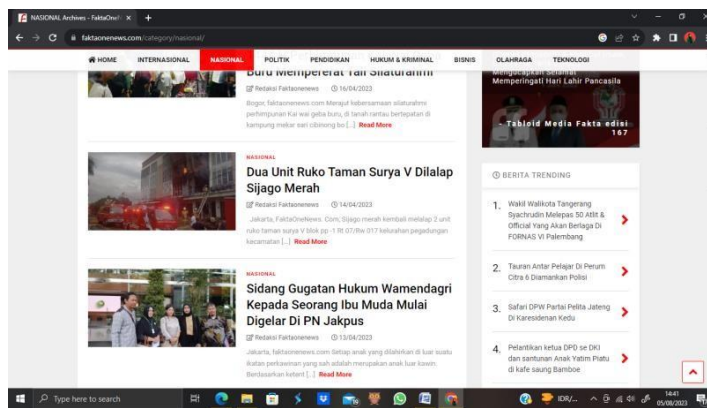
NASIONAL Archives - FaktaOne/

faktaonenews.com/category/nasional/

HOME INTERNASIONAL NASIONAL POLITIK PENDIDIKAN HUKUM & KRIMINAL BISNIS OLAHRAGA TEKNOLOGI

Buru Memperelat Tali Silaturahmi

Redaksi Faktaonews 16/04/2023

Bogor, faktaonenews.com Merajut kebersamaan silaturahmi perhimpunan Kai wai geba buru, di tanah rantau bertepatan di kampung mekar sari cibinong bo [...] Read More

Mengucapkan Selamat Memperingati Hari Lahir Pancasila

Tabloid Media Fakta edisi 167

NASIONAL

Dua Unit Ruko Taman Surya V Dilalap Sijago Merah

Redaksi Faktaonews 14/04/2023

Jakarta, FaktaOneNews. Com, Sijago merah kembali melalap 2 unit ruko taman surya V blok pp -1 Rt 07/Rw 017 kelurahan pegadungan kecamatan [...] Read More

BERITA TRENDING

1. Wakil Walikota Tangerang Syachrudin Melepas 50 Atlit & Official Yang Akan Berlaga Di FORNAS VI Palembang

2. Tauran Antar Pelajar Di Perum Citra 6 Diamankan Polisi

3. Safari DPW Partai Pelita Jateng Di Karesidenan Kedu

4. Pelantikan ketua DPD se DKI dan santunan Anak Yatim Piatu di kafe saung Bamboe

NASIONAL

Sidang Gugatan Hukum Wamendagri Kepada Seorang Ibu Muda Mulai Digelar Di PN Jakpus

Redaksi Faktaonews 13/04/2023

Jakarta, faktaonenews.com Setiap anak yang dilahirkan di luar suatu ikatan perkawinan yang sah adalah merupakan anak luar kawin. Berdasarkan ketent [...] Read More

Type here to search

IDR/...

14:41
05/08/2023